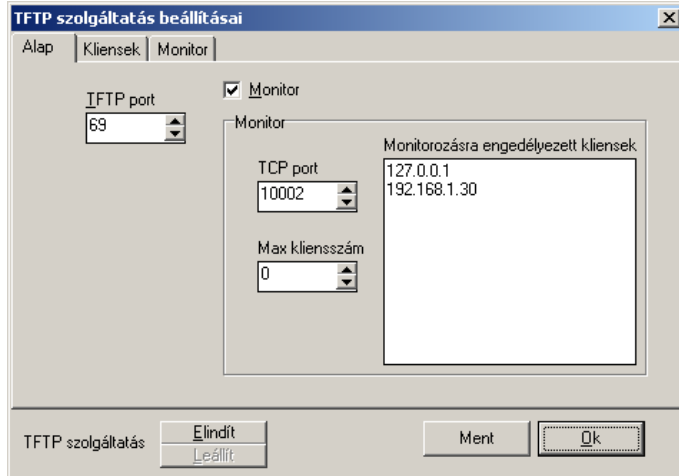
TFTP szolgáltatás beállításai

Alap | Kliensek | Monitor

TFTP port
69

Monitor

Monitor

Monitorozásra engedélyezett kliensek
127.0.0.1
192.168.1.30

TCP port
10002

Max kliensszám
0

TFTP szolgáltatás
Elindít
Leállít

Ment
Ok